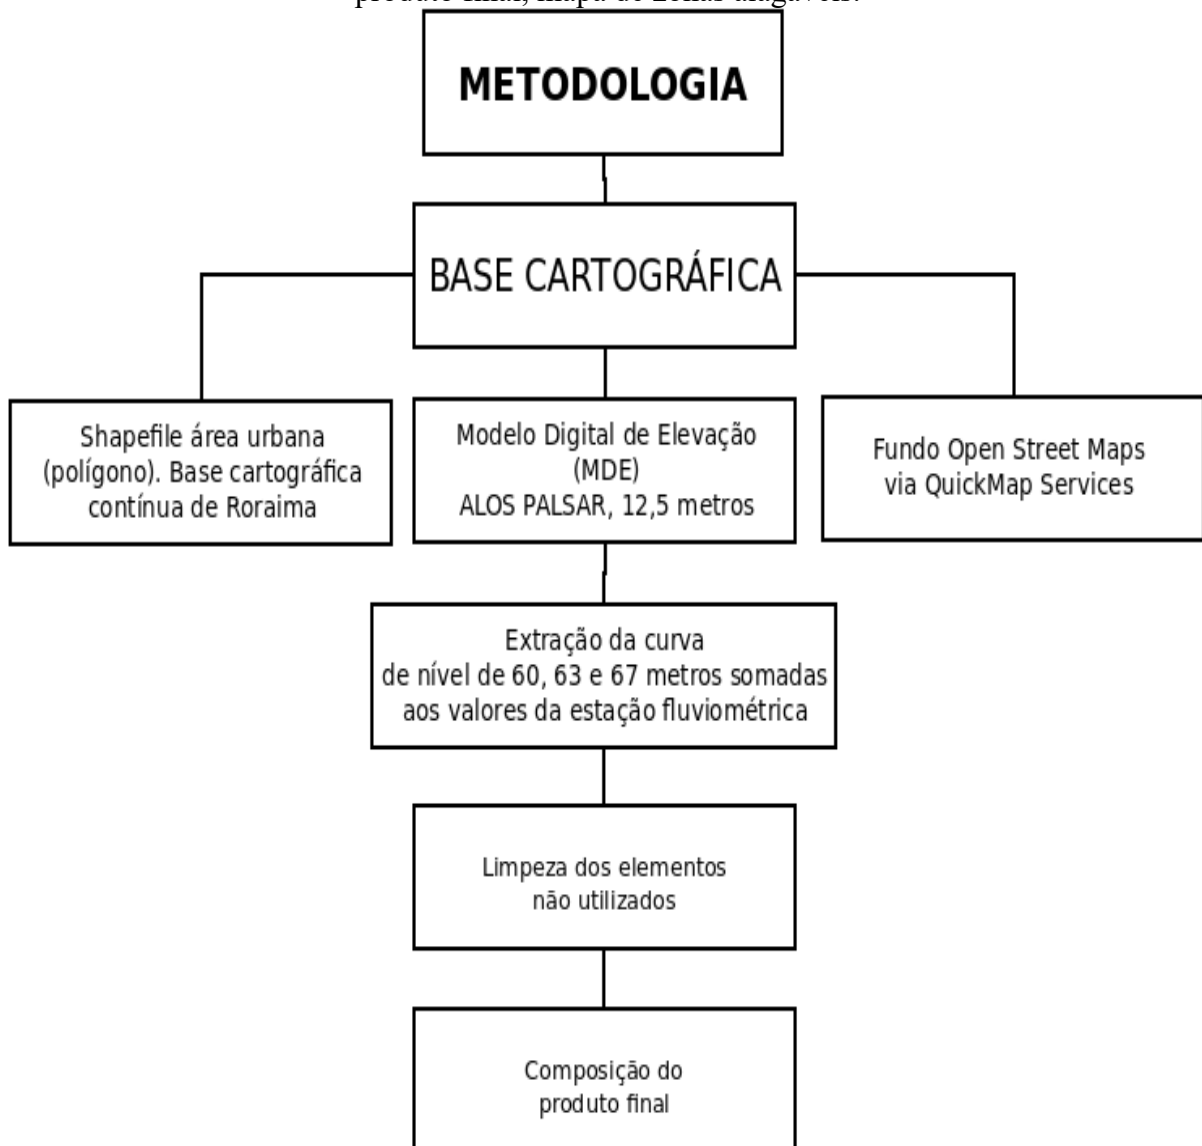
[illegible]

METODOLOGIA

BASE CARTOGRÁFICA

Shapefile área urbana (polígono). Base cartográfica contínua de Roraima

Modelo Digital de Elevação (MDE) ALOS PALSAR, 12,5 metros

Fundo Open Street Maps via QuickMap Services

Extração da curva de nível de 60, 63 e 67 metros somadas aos valores da estação fluviométrica

Limpeza dos elementos não utilizados

Composição do produto final